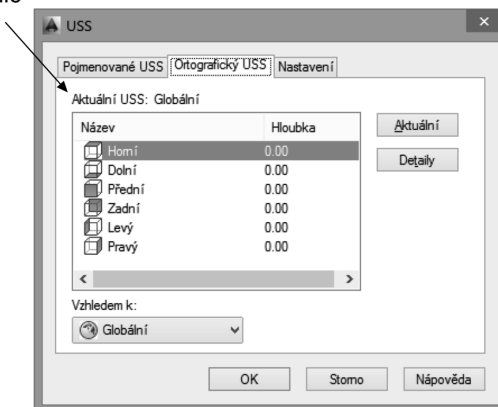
USS

Pojmenované USS | Ortografický USS | Nastavení

Aktuální USS: Globální

| Název | Hloubka |
|---|---|
| Horní | 0.00 |
| Dolní | 0.00 |
| Přední | 0.00 |
| Zadní | 0.00 |
| Levý | 0.00 |
| Pravý | 0.00 |

Aktuální

Detaily

Vzhledem k:

Globální

OK

Storno

Nápověda